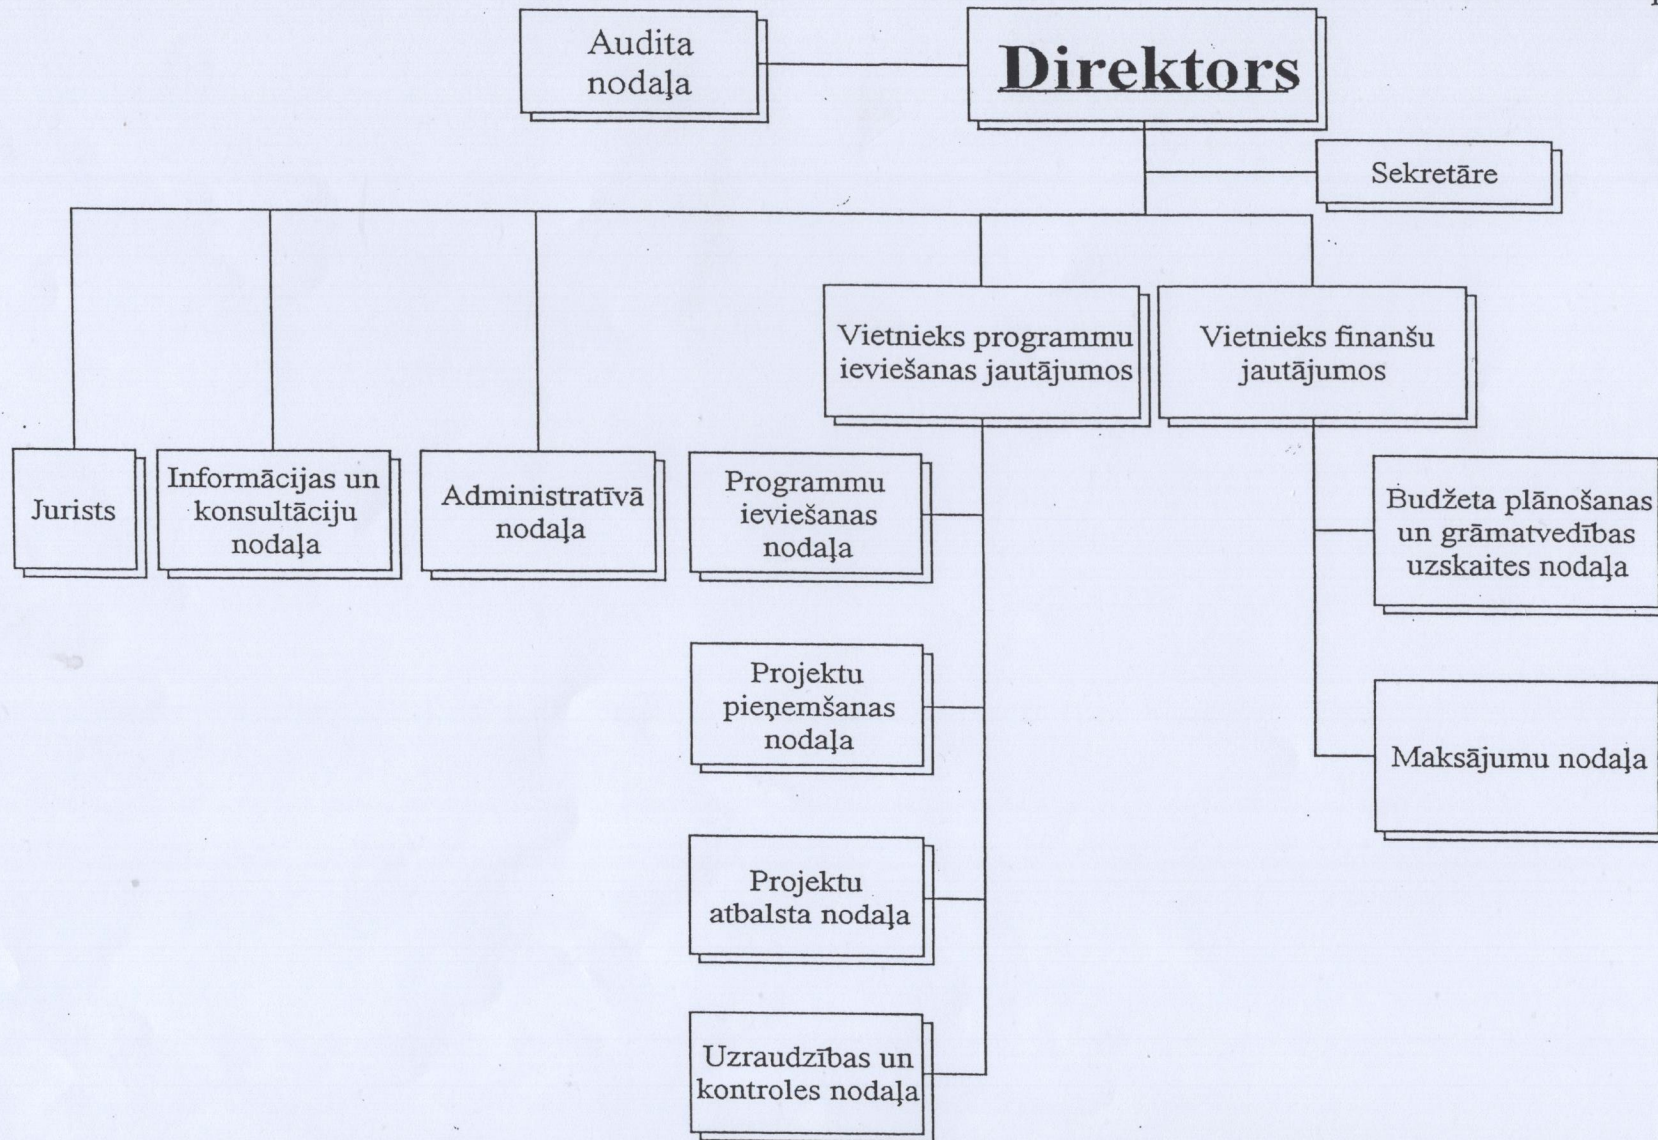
Audita nodaļa

Direktors

Sekretāre

Vietnieks programmu ieviešanas jautājumos

Vietnieks finanšu jautājumos

Jurists

Informācijas un konsultāciju nodaļa

Administratīvā nodaļa

Programmu ieviešanas nodaļa

Budžeta plānošanas un grāmatvedības uzskaites nodaļa

Projektu pieņemšanas nodaļa

Maksājumu nodaļa

Projektu atbalsta nodaļa

Uzraudzības un kontroles nodaļa